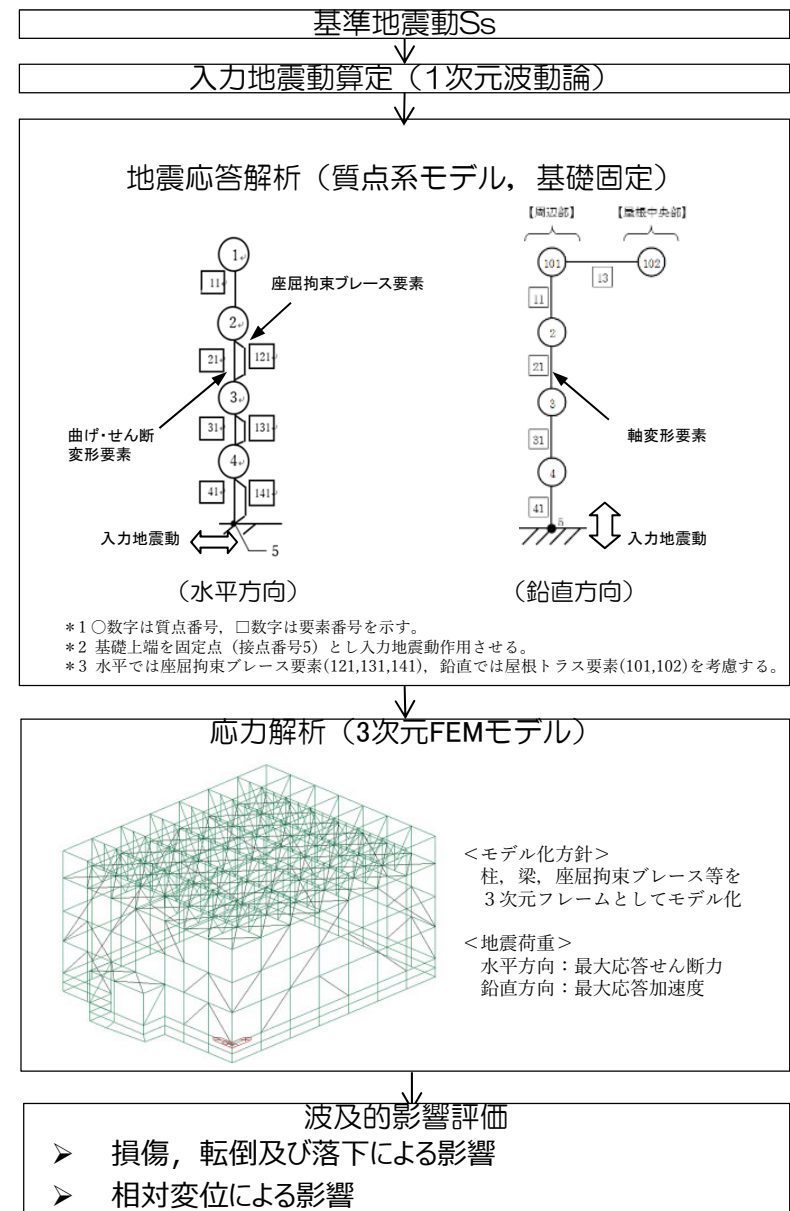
基準地震動Ss

入力地震動算定（1次元波動論）

地震応答解析（質点系モデル，基礎固定）

1

11

座屈拘束ブレース要素

2

21

121

3

曲げ･せん断変形要素

31

131

4

41

141

入力地震動

5

【周辺部】

【屋根中央部】

101

13

102

11

2

21

3

31

軸変形要素

4

41

5

入力地震動

（水平方向）

（鉛直方向）

＊1 ○数字は質点番号，□数字は要素番号を示す。
＊2 基礎上端を固定点（接点番号5）とし入力地震動作用させる。
＊3 水平では座屈拘束ブレース要素(121,131,141)，鉛直では屋根トラス要素(101,102)を考慮する。

応力解析（3次元FEMモデル）

＜モデル化方針＞
柱，梁，座屈拘束ブレース等を3次元フレームとしてモデル化

＜地震荷重＞
水平方向：最大応答せん断力
鉛直方向：最大応答加速度

波及的影響評価

➢ 損傷，転倒及び落下による影響

➢ 相対変位による影響